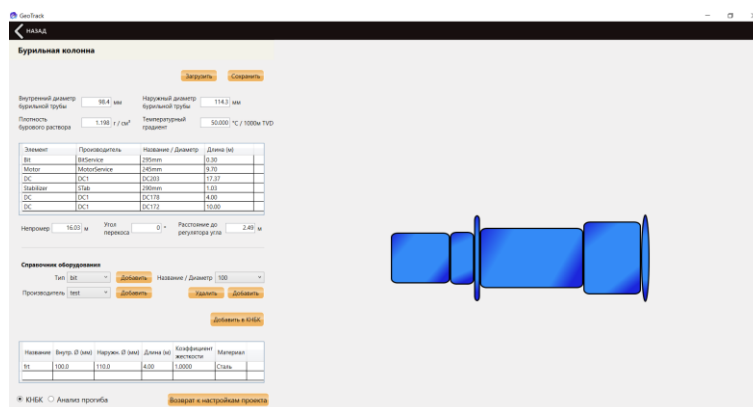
GeoTrack

НАЗАД

Бурильная колонна

Загрузить Сохранить

Внутренний диаметр бурильной трубы 98.4 мм
Наружный диаметр бурильной трубы 114.3 мм

Плотность бурового раствора 1.198 г / см³
Температурный градиент 50.000 °C / 1000м TVD

| Элемент | Производитель | Название / Диаметр | Длина (м) |
|---|---|---|---|
| Bit | BitService | 295mm | 0.30 |
| Motor | MotorService | 245mm | 9.70 |
| DC | DC1 | DC203 | 17.37 |
| Stabilizer | STab | 200mm | 1.03 |
| DC | DC1 | DC178 | 4.00 |
| DC | DC1 | DC172 | 10.00 |

Непромер 16.03 м
Угол перекоса 0 °
Расстояние до регулятора угла 2.49 м

Справочник оборудования

Тип bit Добавить
Название / Диаметр 100
Производитель test Добавить
Удалить Добавить

Добавить в КНБК

| Название | Внутр. Ø (мм) | Наружн. Ø (мм) | Длина (м) | Коэффициент жесткости | Материал |
|---|---|---|---|---|---|
| fnt | 100.0 | 110.0 | 4.00 | 1.0000 | Сталь |
| | | | | | |

КНБК Анализ прогиба

Возврат к настройкам проекта